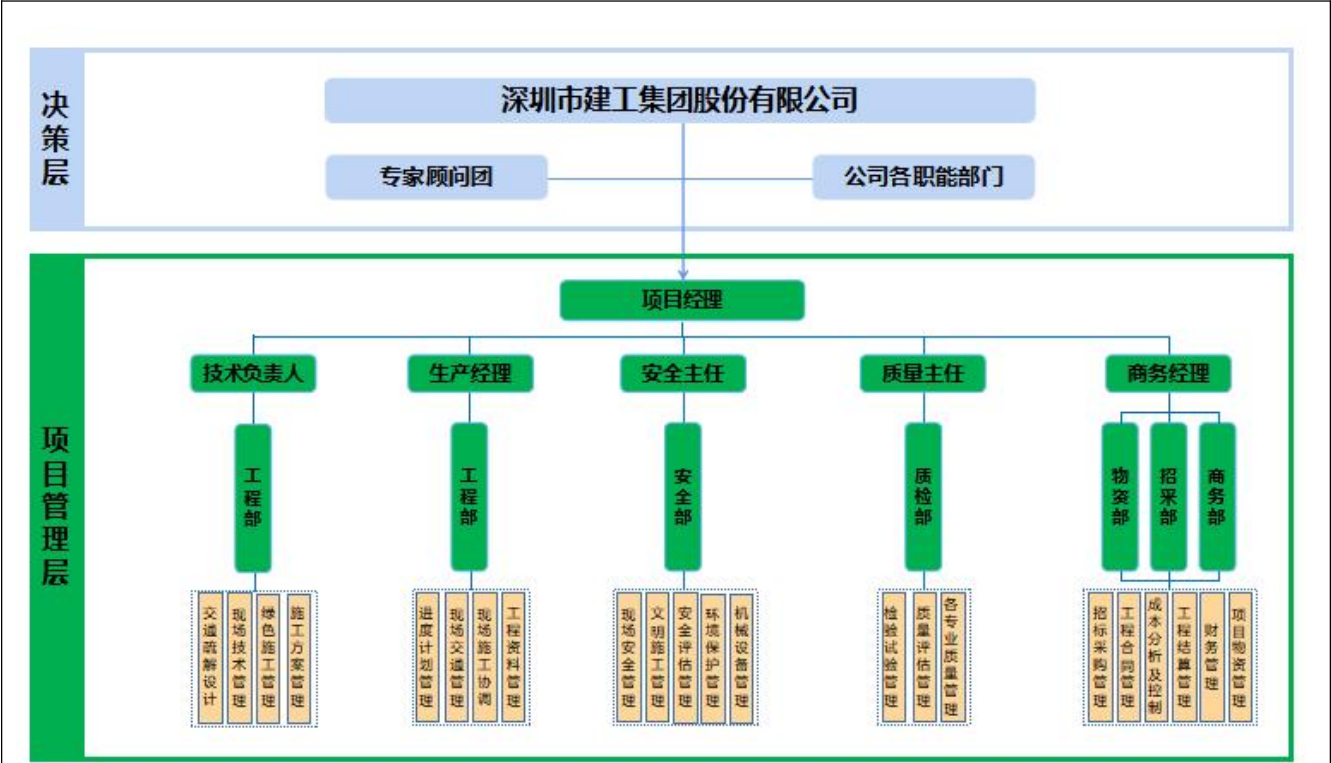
决策层

深圳市建工集团股份有限公司

专家顾问团

公司各职能部门

项目管理层

项目经理

技术负责人

生产经理

安全主任

质量主任

商务经理

工程部

交通疏解设计

现场技术管理

绿色施工管理

施工方案管理

工程部

进度计划管理

现场交通管理

现场施工协调

工程资料管理

安全部

现场安全管理

文明施工管理

安全评估管理

环境保护管理

机械设备管理

质检部

检验试验管理

质量评估管理

各专业质量管理

物资部

招采部

商务部

招标采购管理

工程合同管理

成本分析及控制

工程结算管理

财务管理

项目物资管理